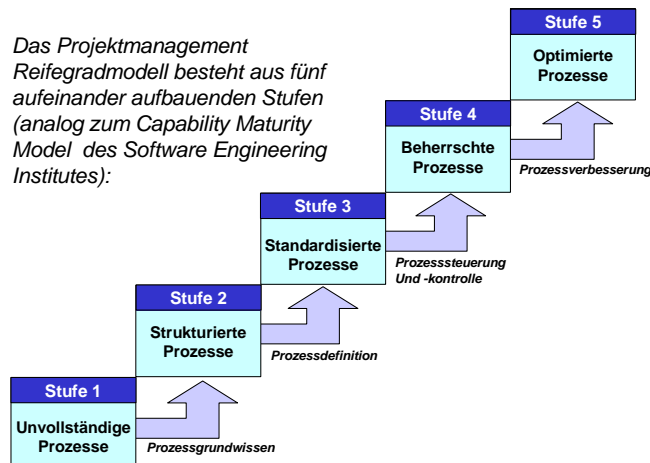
Das Projektmanagement Reifegradmodell besteht aus fünf aufeinander aufbauenden Stufen (analog zum Capability Maturity Model des Software Engineering Institutes):

Stufe 1
Unvollständige Prozesse

Prozessgrundwissen

Stufe 2
Strukturierte Prozesse

Prozessdefinition

Stufe 3
Standardisierte Prozesse

Prozesssteuerung Und -kontrolle

Stufe 4
Beherrschte Prozesse

Prozessverbesserung

Stufe 5
Optimierte Prozesse